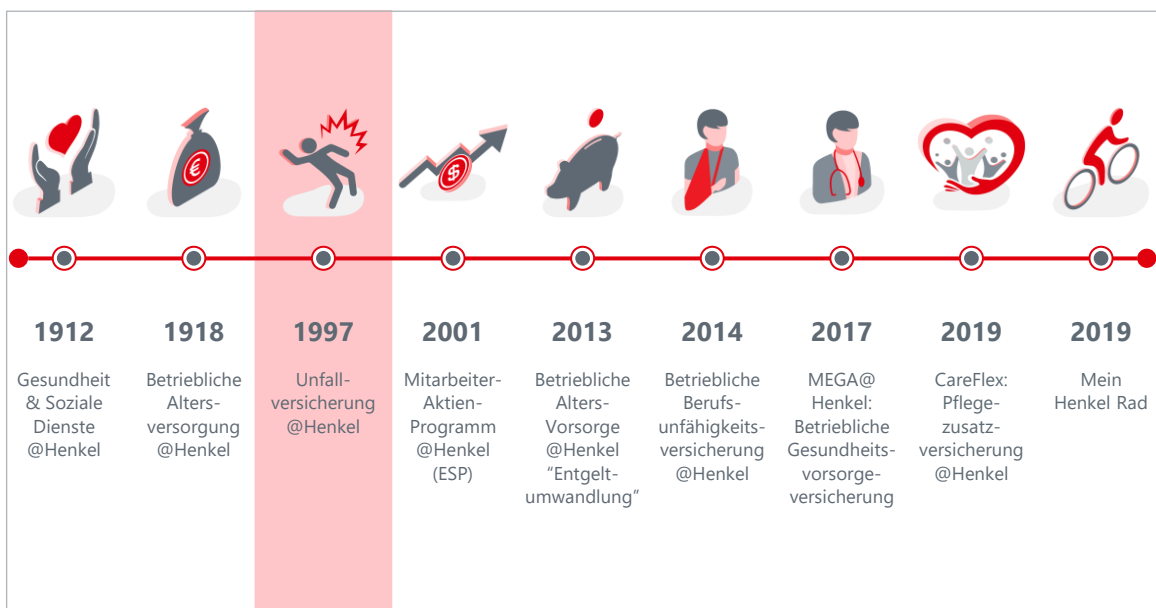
1912

Gesundheit & Soziale Dienste @Henkel

1918

Betriebliche Altersversorgung @Henkel

1997

Unfallversicherung @Henkel

2001

Mitarbeiter-Aktien-Programm @Henkel (ESP)

2013

Betriebliche Alters-Vorsorge @Henkel "Entgeltumwandlung"

2014

Betriebliche Berufsunfähigkeitsversicherung @Henkel

2017

MEGA@ Henkel: Betriebliche Gesundheitsvorsorgeversicherung

2019

CareFlex: Pflegezusatzversicherung @Henkel

2019

Mein Henkel Rad